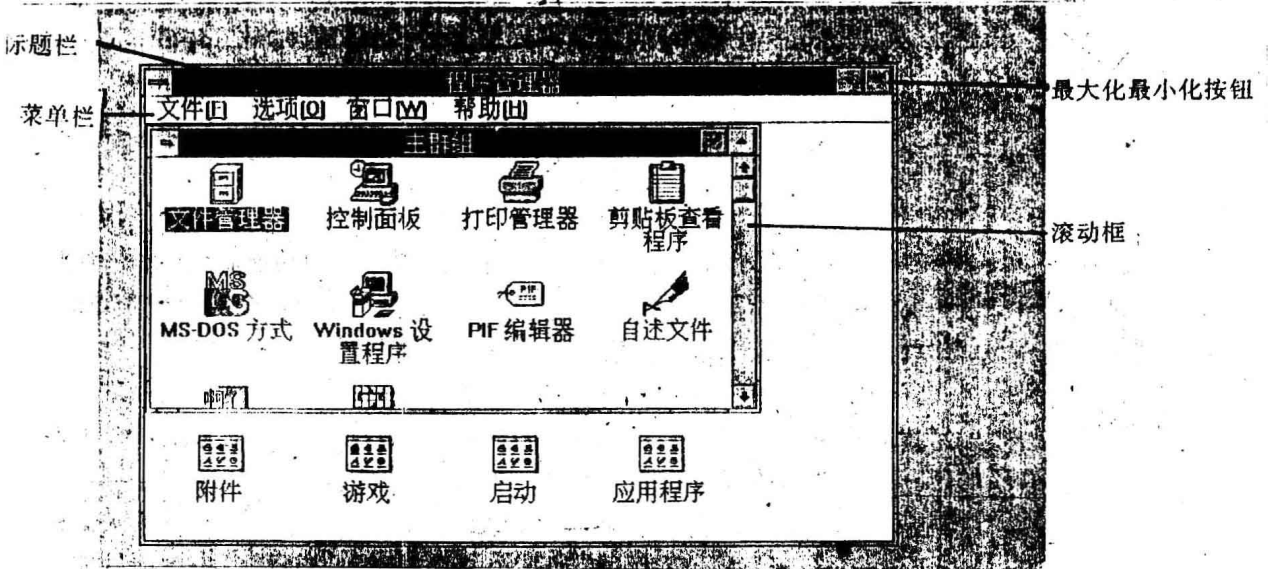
标题栏

程序管理器

最大化最小化按钮

菜单栏

文件(F) 选项(O) 窗口(W) 帮助(H)

主群组

文件管理器 控制面板 打印管理器 剪贴板查看程序

滚动框

MS-DOS 方式 Windows 设置程序 PIF 编辑器 自述文件

附件 游戏 启动 应用程序